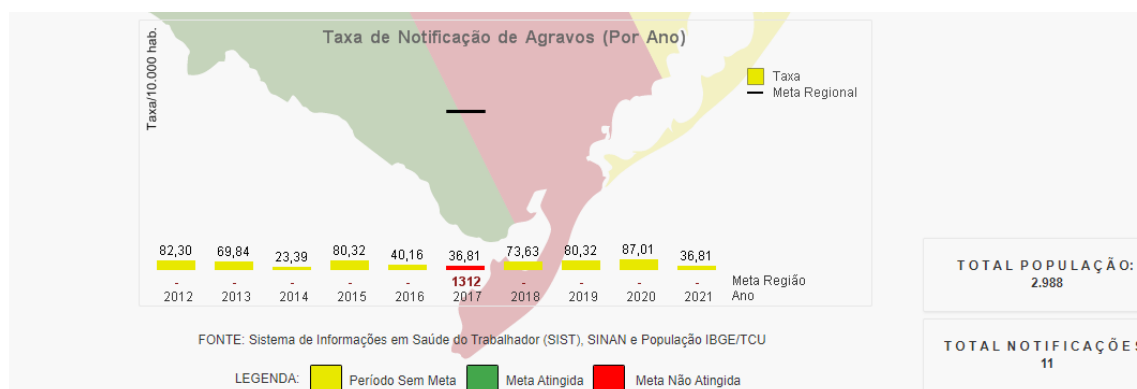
Taxa de Notificação de Agravos (Por Ano)

Taxa/10.000 hab.

Taxa
Meta Regional

| 82,30 | 69,84 | 23,39 | 80,32 | 40,16 | 36,81 | 73,63 | 80,32 | 87,01 | 36,81 | |
|---|---|---|---|---|---|---|---|---|---|---|
| - | - | - | - | - | 1312 | - | - | - | - | Meta Região |
| 2012 | 2013 | 2014 | 2015 | 2016 | 2017 | 2018 | 2019 | 2020 | 2021 | Ano |

FONTE: Sistema de Informações em Saúde do Trabalhador (SIST), SINAN e População IBGE/TCU

LEGENDA: Período Sem Meta Meta Atingida Meta Não Atingida

TOTAL POPULAÇÃO:
2.988

TOTAL NOTIFICAÇÕES
11